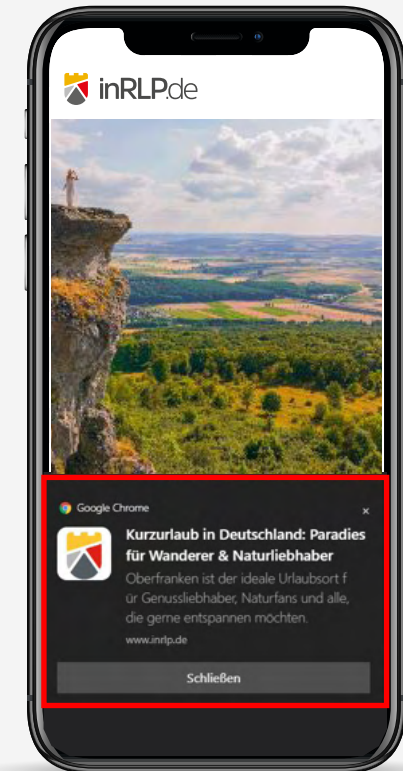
inRLP.de

Google Chrome ×

Kurzurlaub in Deutschland: Paradies für Wanderer & Naturliebhaber

Oberfranken ist der ideale Urlaubsort f ür Genussliebhaber, Naturfans und alle, die gerne entspannen möchten.

www.inrlp.de

Schließen